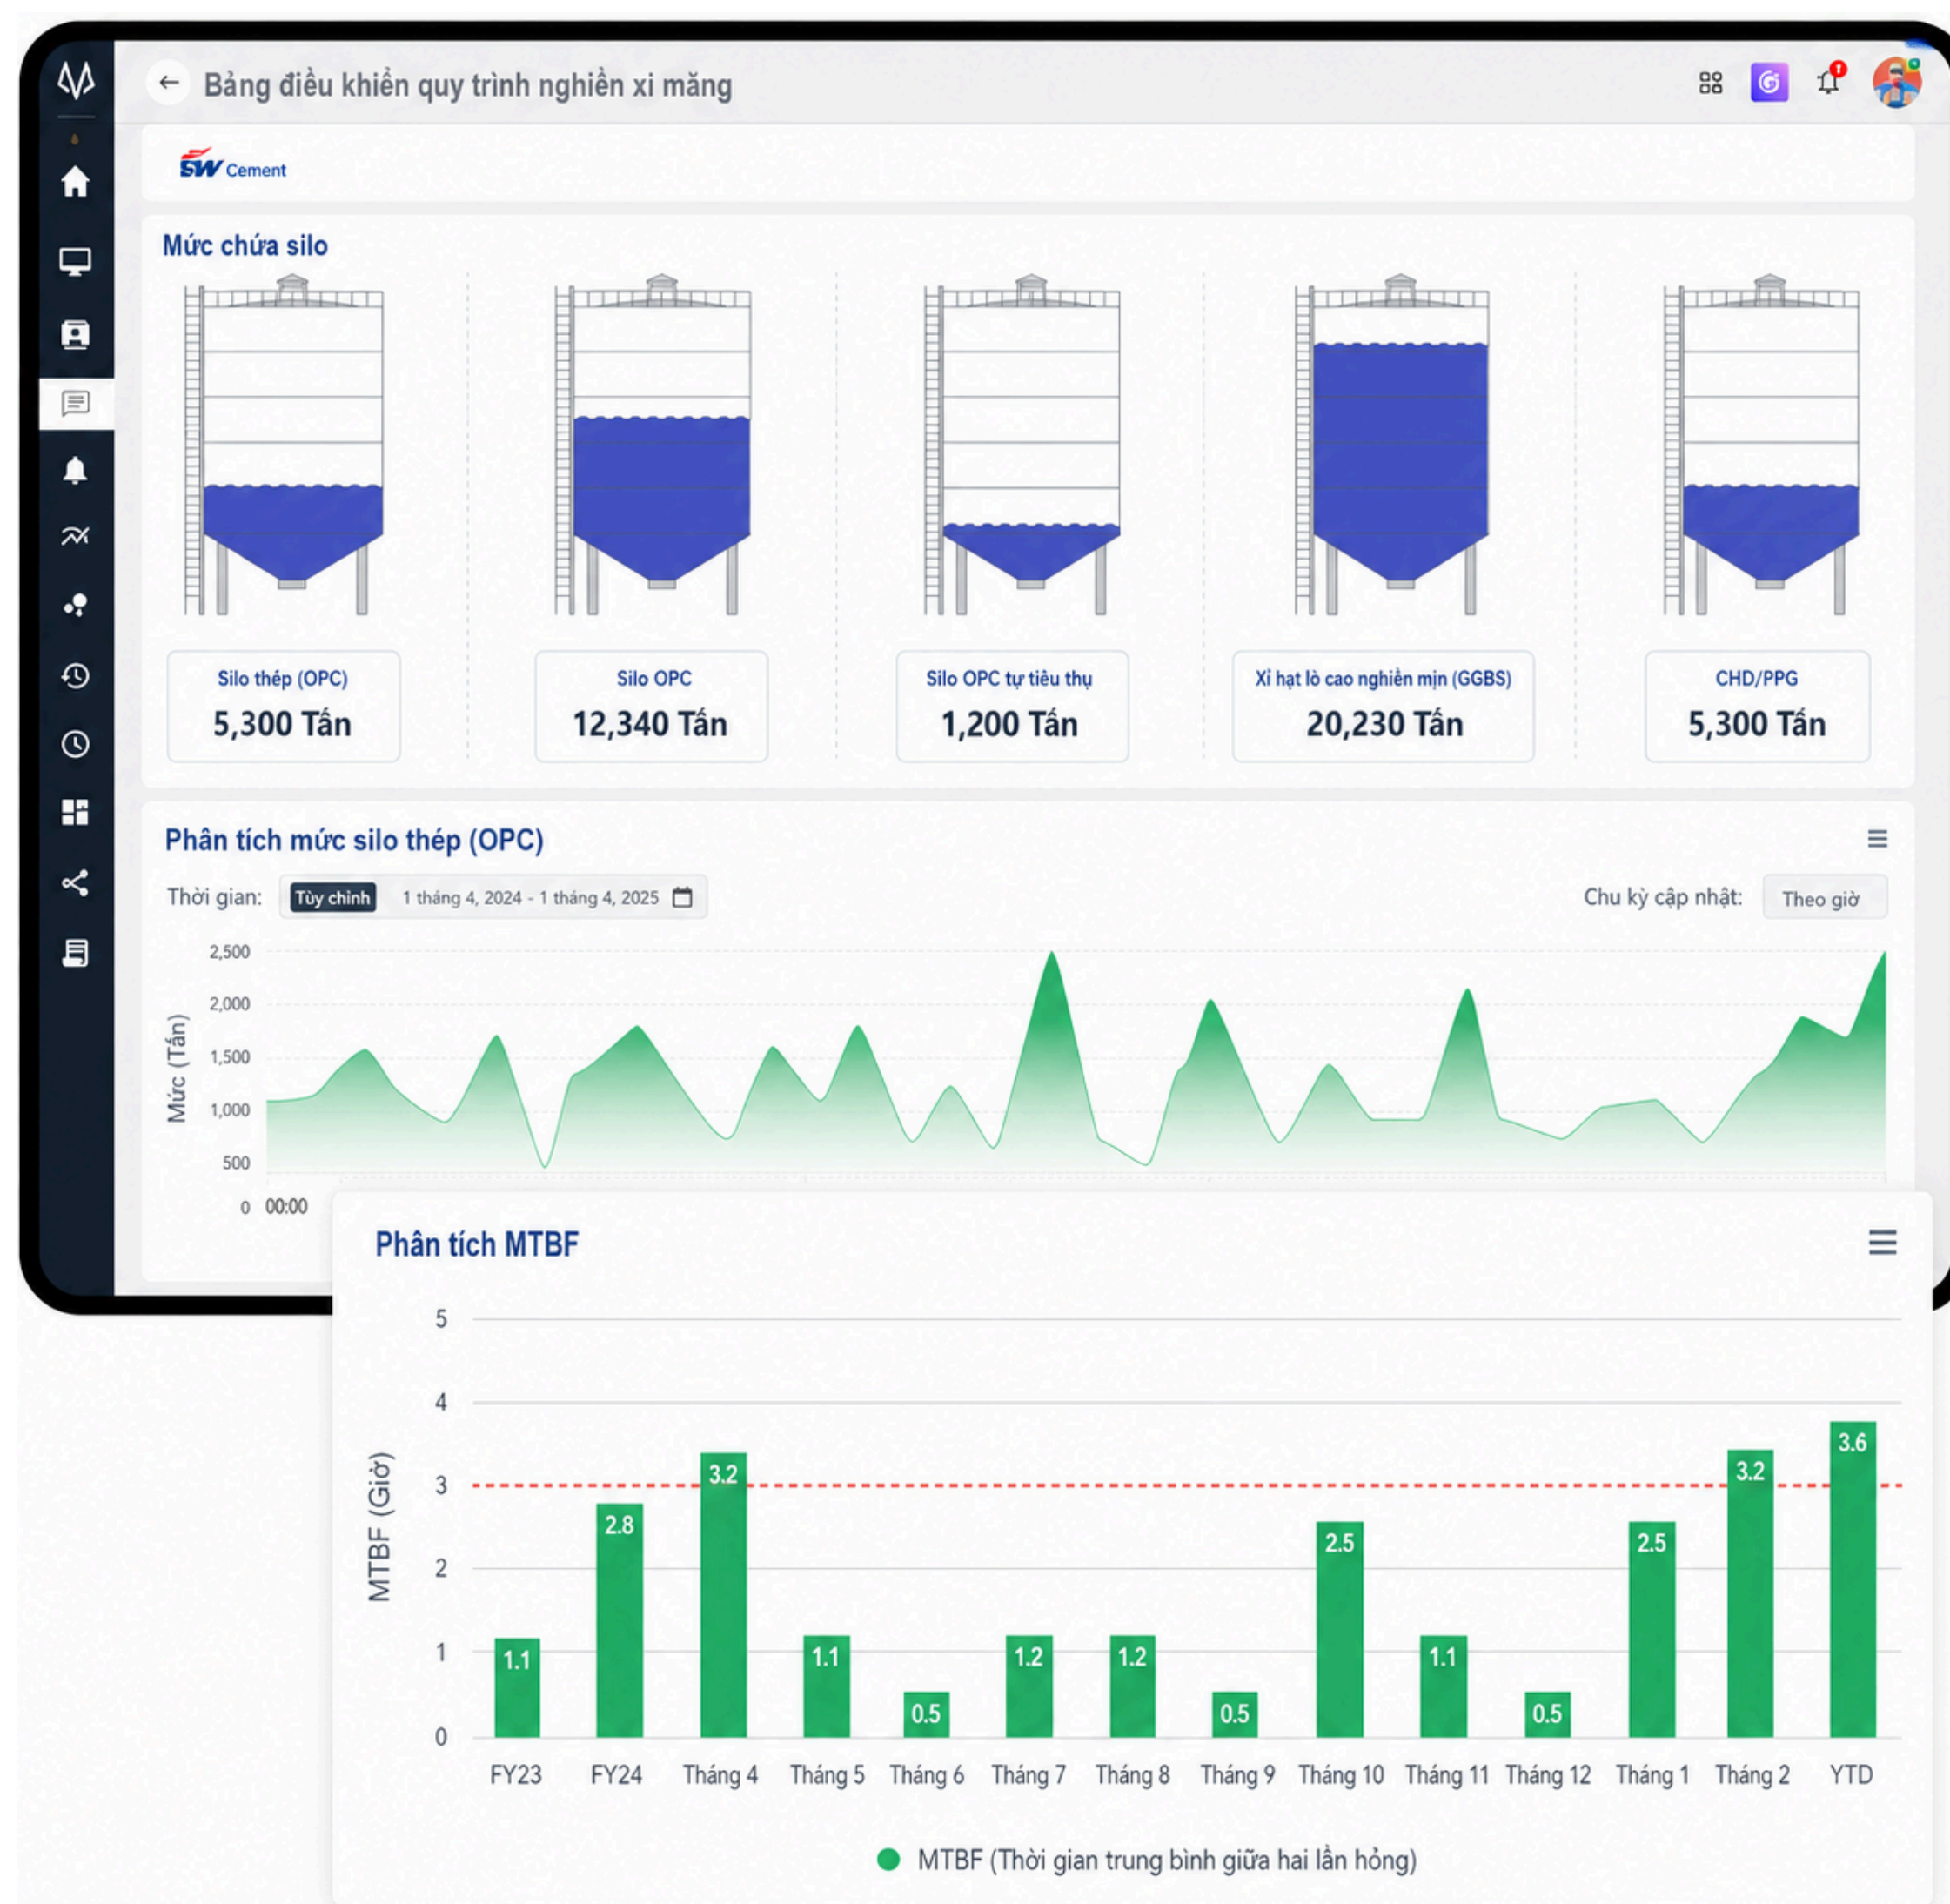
Bảng điều khiển quy trình nghiền xi măng

SW Cement

Mức chứa silo

Silo thép (OPC)
5,300 Tấn

Silo OPC
12,340 Tấn

Silo OPC tự tiêu thụ
1,200 Tấn

Xỉ hạt lò cao nghiền mịn (GGBS)
20,230 Tấn

CHD/PPG
5,300 Tấn

Phân tích mức silo thép (OPC)

Thời gian: Tùy chỉnh 1 tháng 4, 2024 - 1 tháng 4, 2025

Chu kỳ cập nhật: Theo giờ

Mức (Tấn)
2,500
2,000
1,500
1,000
500
0
00:00

Phân tích MTBF

MTBF (Giờ)
5
4
3
2
1
0

| FY23 | FY24 | Tháng 4 | Tháng 5 | Tháng 6 | Tháng 7 | Tháng 8 | Tháng 9 | Tháng 10 | Tháng 11 | Tháng 12 | Tháng 1 | Tháng 2 | YTD |
|---|---|---|---|---|---|---|---|---|---|---|---|---|---|
| 1.1 | 2.8 | 3.2 | 1.1 | 0.5 | 1.2 | 1.2 | 0.5 | 2.5 | 1.1 | 0.5 | 2.5 | 3.2 | 3.6 |

MTBF (Thời gian trung bình giữa hai lần hỏng)